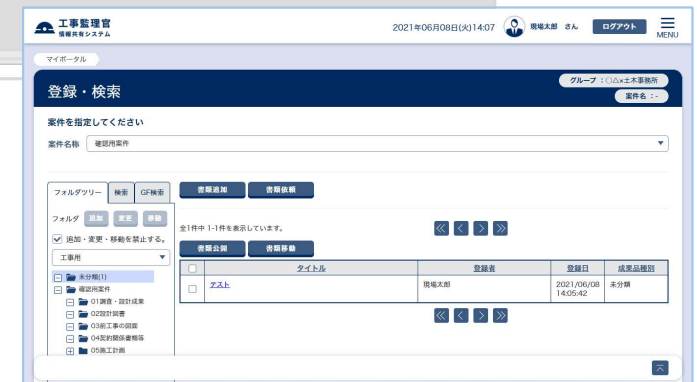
工事監理官
情報共有システム

2021年06月08日(火)14:07 現場太郎 さん ログアウト MENU

マイポータル

登録・検索

グループ：○△×土木事務所
案件名：-

案件を指定してください

案件名称 確認用案件

フォルダツリー 検索 CF検索

フォルダ 追加 変更 移動

追加・変更・移動を禁止する。

工事用

未分類(1)
確認用案件
01調査・設計成果
02設計図書
03前工事の図面
04契約関係書類等
05施工計画

書類追加 書類依頼

全1件中 1-1件を表示しています。

書類公開 書類移動

| | タイトル | 登録者 | 登録日 | 成果品種別 |
|---|---|---|---|---|
| | テスト | 現場太郎 | 2021/06/08 14:05:42 | 未分類 |